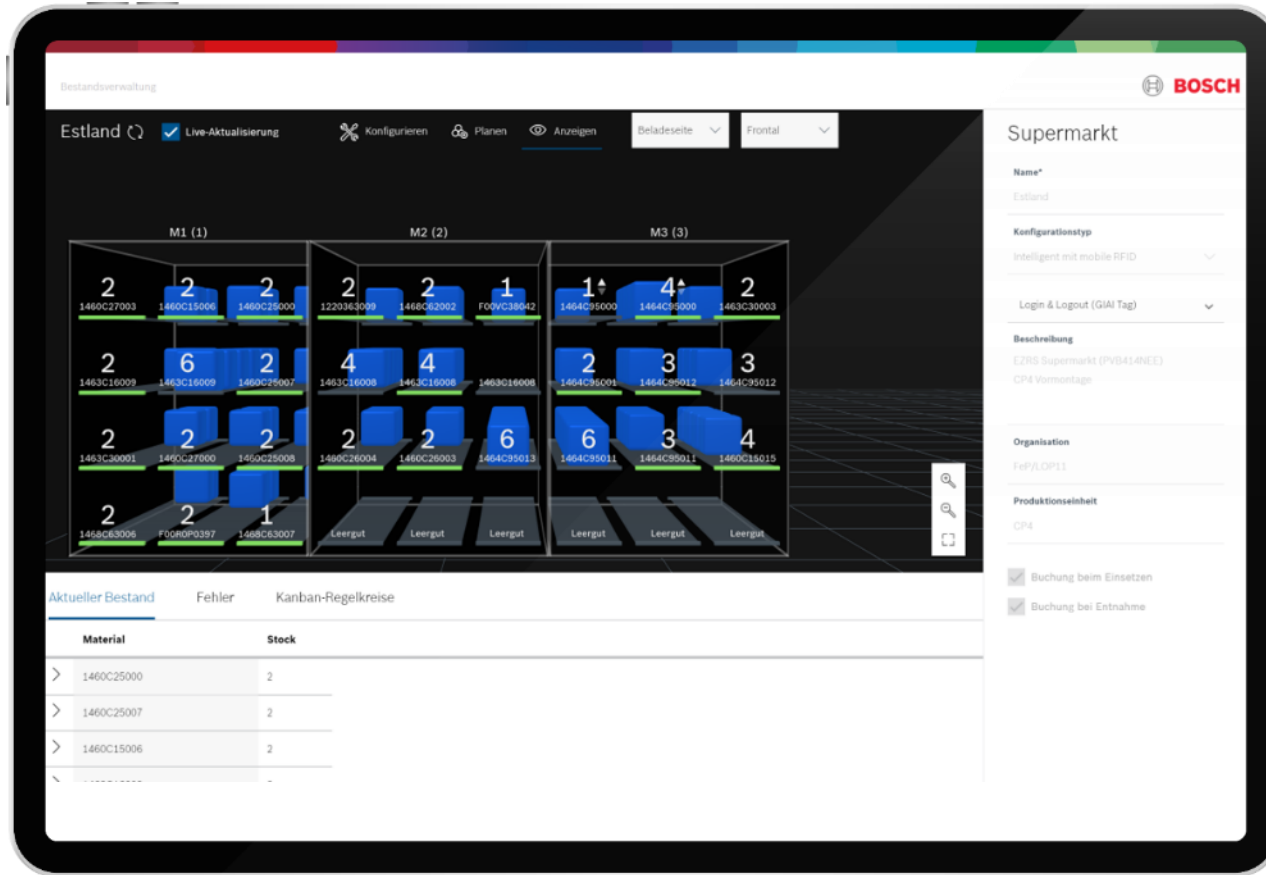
Bestandsverwaltung

BOSCH

Estland

Live-Aktualisierung

Konfigurieren

Planen

Anzeigen

Beladeseite

Frontal

M1 (1)

M2 (2)

M3 (3)

2
1460C27003

2
1460C15006

2
1460C25000

2
1220363009

2
1468C62002

1
F00VC38042

1
1464C95000

4
1464C95000

2
1463C30003

2
1463C16009

6
1463C16009

2
1460C25007

4
1463C16008

4
1463C16008

1463C16008

2
1464C95001

3
1464C95012

3
1464C95012

2
1463C30001

2
1460C27000

2
1460C25008

2
1460C26004

2
1460C26003

6
1464C95013

6
1464C95011

3
1464C95011

4
1460C15015

2
1468C63006

2
F00R0P0397

1
1468C63007

Leergut

Leergut

Leergut

Leergut

Leergut

Leergut

Supermarkt

Name*

Estland

Konfigurationstyp

Intelligent mit mobile RFID

Login & Logout (GIAI Tag)

Beschreibung

EZRS Supermarkt (PVB414NEE)
CP4 Vormontage

Organisation

FePVLOP11

Produktionseinheit

CP4

Buchung beim Einsetzen

Buchung bei Entnahme

Aktueller Bestand

Fehler

Kanban-Regelkreise

| Material | Stock |
|---|---|
| 1460C25000 | 2 |
| 1460C25007 | 2 |
| 1460C15006 | 2 |
| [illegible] | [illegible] |